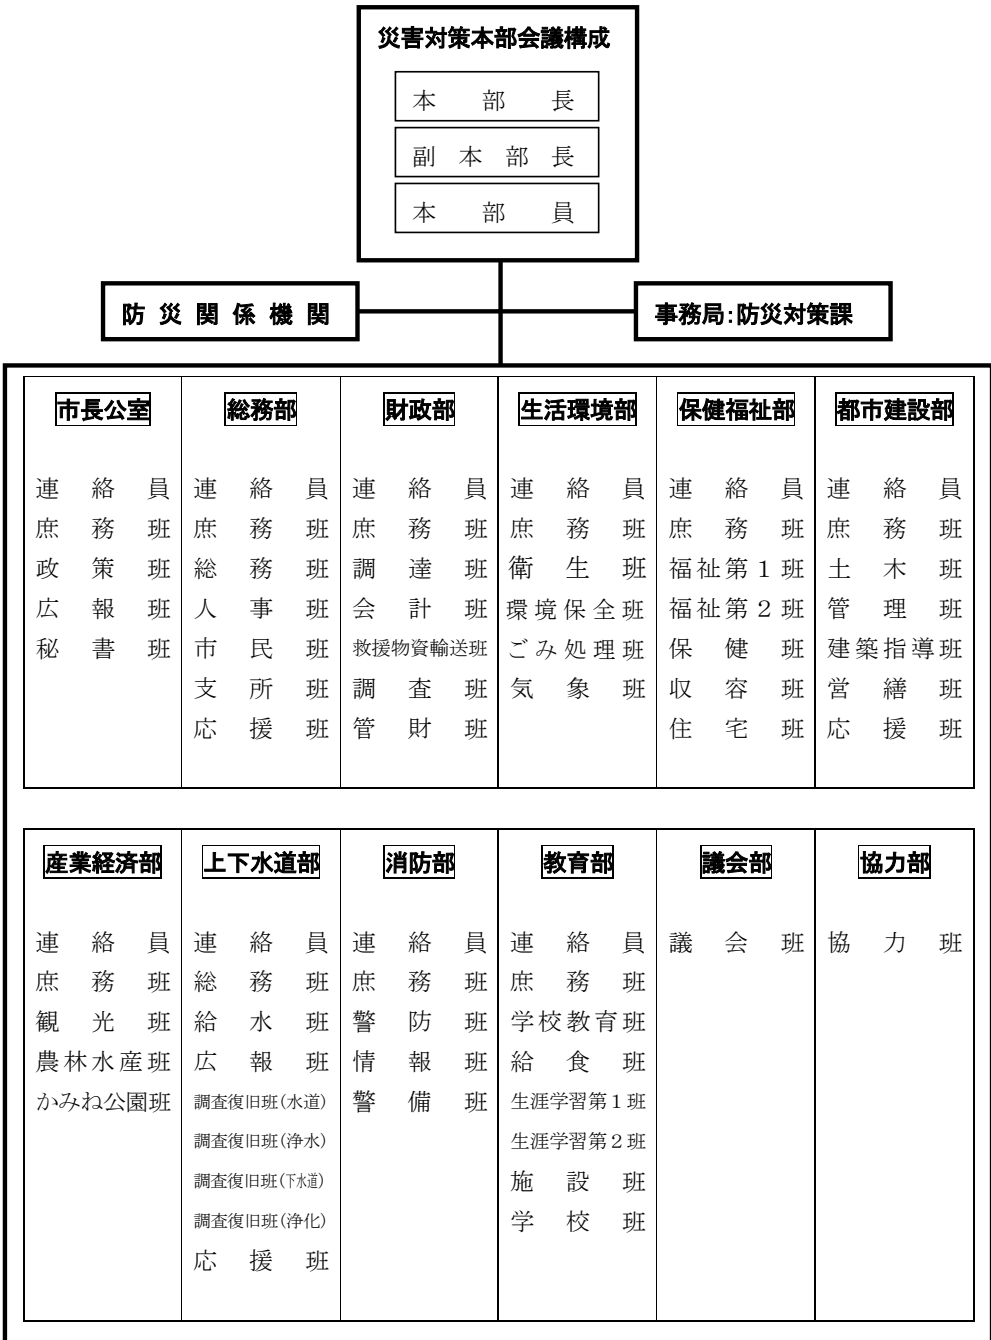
災害対策本部会議構成

本部長

副本部長

本部員

防災関係機関

事務局:防災対策課

| 市長公室 | 総務部 | 財政部 | 生活環境部 | 保健福祉部 | 都市建設部 |
|---|---|---|---|---|---|
| 連絡員 | 連絡員 | 連絡員 | 連絡員 | 連絡員 | 連絡員 |
| 庶務班 | 庶務班 | 庶務班 | 庶務班 | 庶務班 | 庶務班 |
| 政策班 | 総務班 | 調達班 | 衛生班 | 福祉第1班 | 土木班 |
| 広報班 | 人事班 | 会計班 | 環境保全班 | 福祉第2班 | 管理班 |
| 秘書班 | 市民班 | 救援物資輸送班 | ごみ処理班 | 保健班 | 建築指導班 |
| | 支所班 | 調査班 | 気象班 | 収容班 | 営繕班 |
| | 応援班 | 管財班 | | 住宅班 | 応援班 |

| 産業経済部 | 上下水道部 | 消防部 | 教育部 | 議会部 | 協力部 |
|---|---|---|---|---|---|
| 連絡員 | 連絡員 | 連絡員 | 連絡員 | 議会班 | 協力班 |
| 庶務班 | 総務班 | 庶務班 | 庶務班 | | |
| 観光班 | 給水班 | 警防班 | 学校教育班 | | |
| 農林水産班 | 広報班 | 情報班 | 給食班 | | |
| かみね公園班 | 調査復旧班(水道) | 警備班 | 生涯学習第1班 | | |
| | 調査復旧班(浄水) | | 生涯学習第2班 | | |
| | 調査復旧班(下水道) | | 施設班 | | |
| | 調査復旧班(浄化) | | 学校班 | | |
| | 応援班 | | | | |